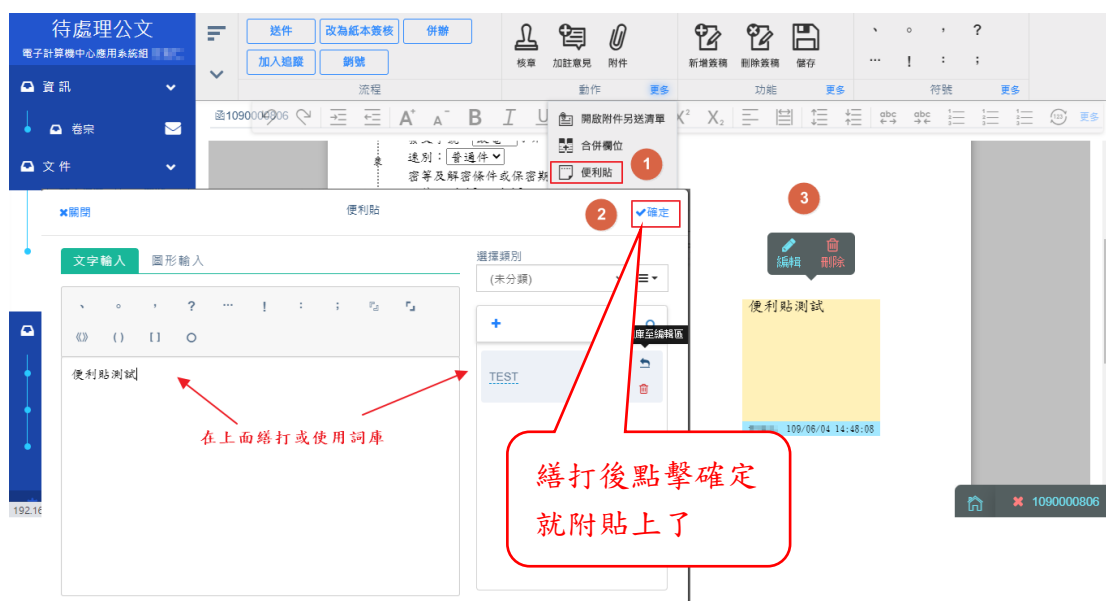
待處理公文
電子計算機中心應用系統組

資訊
卷宗
文件

送件
改為紙本簽核
併辦
加入追蹤
銷號
流程

核章
加註意見
附件
動作
更多

新增簽稿
刪除簽稿
儲存
功能
更多

、 。 ， ？
… ！ ： ；
符號
更多

函1090000806

開啟附件另送清單
合併欄位
便利貼

速別：普通件
密等及解密條件或保密期

1

2

3

×關閉
便利貼
✔確定

文字輸入
圖形輸入

、 。 ， ？ … ！ ： ；
《》 （） 〔〕 ○

便利貼測試

在上面繕打或使用詞庫

選擇類別
(未分類)

+
TEST
塵至編輯區

編輯
刪除

便利貼測試

109/06/04 14:48:08

繕打後點擊確定
就附貼上了

1090000806

192.16